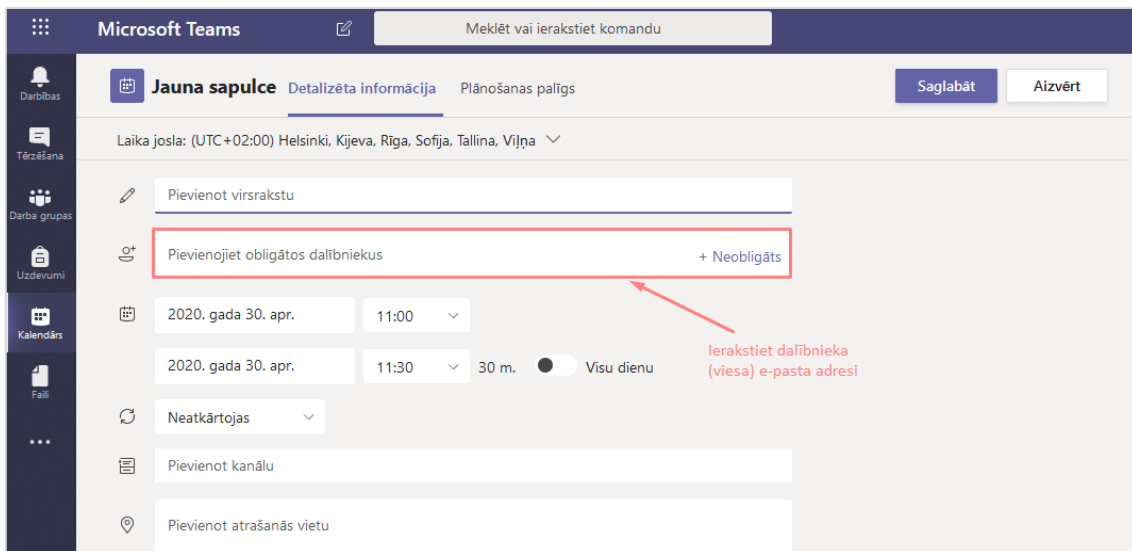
Microsoft Teams

Meklēt vai ierakstiet komandu

Darbības

Tērzēšana

Darba grupas

Uzdevumi

Kalendārs

Faili

...

Jauna sapulce Detalizēta informācija Plānošanas palīgs

Saglabāt Aizvērt

Laika josla: (UTC+02:00) Helsinki, Kijeva, Rīga, Sofija, Tallina, Viļņa

Pievienot virsrakstu

Pievienojiet obligātos dalībniekus

+ Neobligāts

2020. gada 30. apr. 11:00

2020. gada 30. apr. 11:30 30 m. Visu dienu

Ierakstiet dalībnieka (viesa) e-pasta adresi

Neatkārtojas

Pievienot kanālu

Pievienot atrašanās vietu